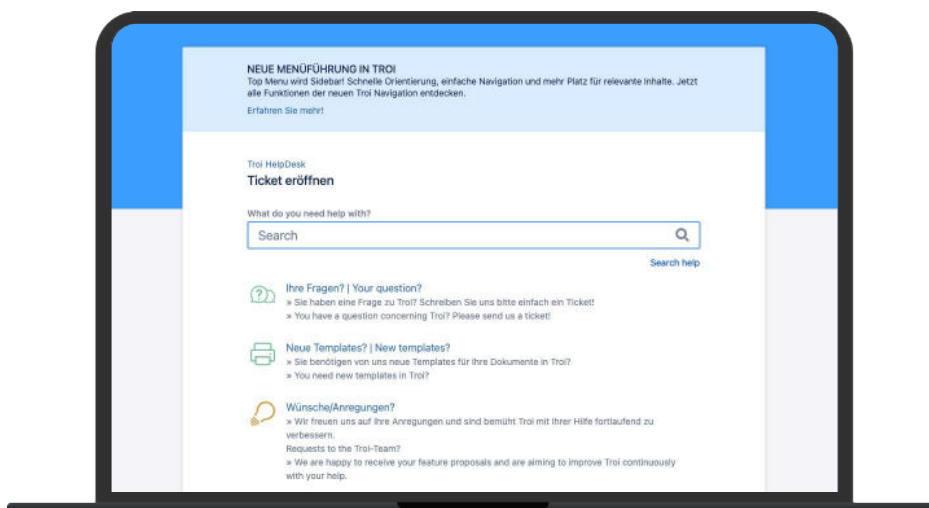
NEUE MENÜFÜHRUNG IN TROI
Top Menu wird Sidebar! Schnelle Orientierung, einfache Navigation und mehr Platz für relevante Inhalte. Jetzt alle Funktionen der neuen Troi Navigation entdecken.

Erfahren Sie mehr!

Troi HelpDesk

Ticket eröffnen

What do you need help with?

Search

Search help

Ihre Fragen? | Your question?
» Sie haben eine Frage zu Troi? Schreiben Sie uns bitte einfach ein Ticket!
» You have a question concerning Troi? Please send us a ticket!

Neue Templates? | New templates?
» Sie benötigen von uns neue Templates für Ihre Dokumente in Troi?
» You need new templates in Troi?

Wünsche/Anregungen?
» Wir freuen uns auf Ihre Anregungen und sind bemüht Troi mit Ihrer Hilfe fortlaufend zu verbessern.
Requests to the Troi-Team?
» We are happy to receive your feature proposals and are aiming to improve Troi continuously with your help.